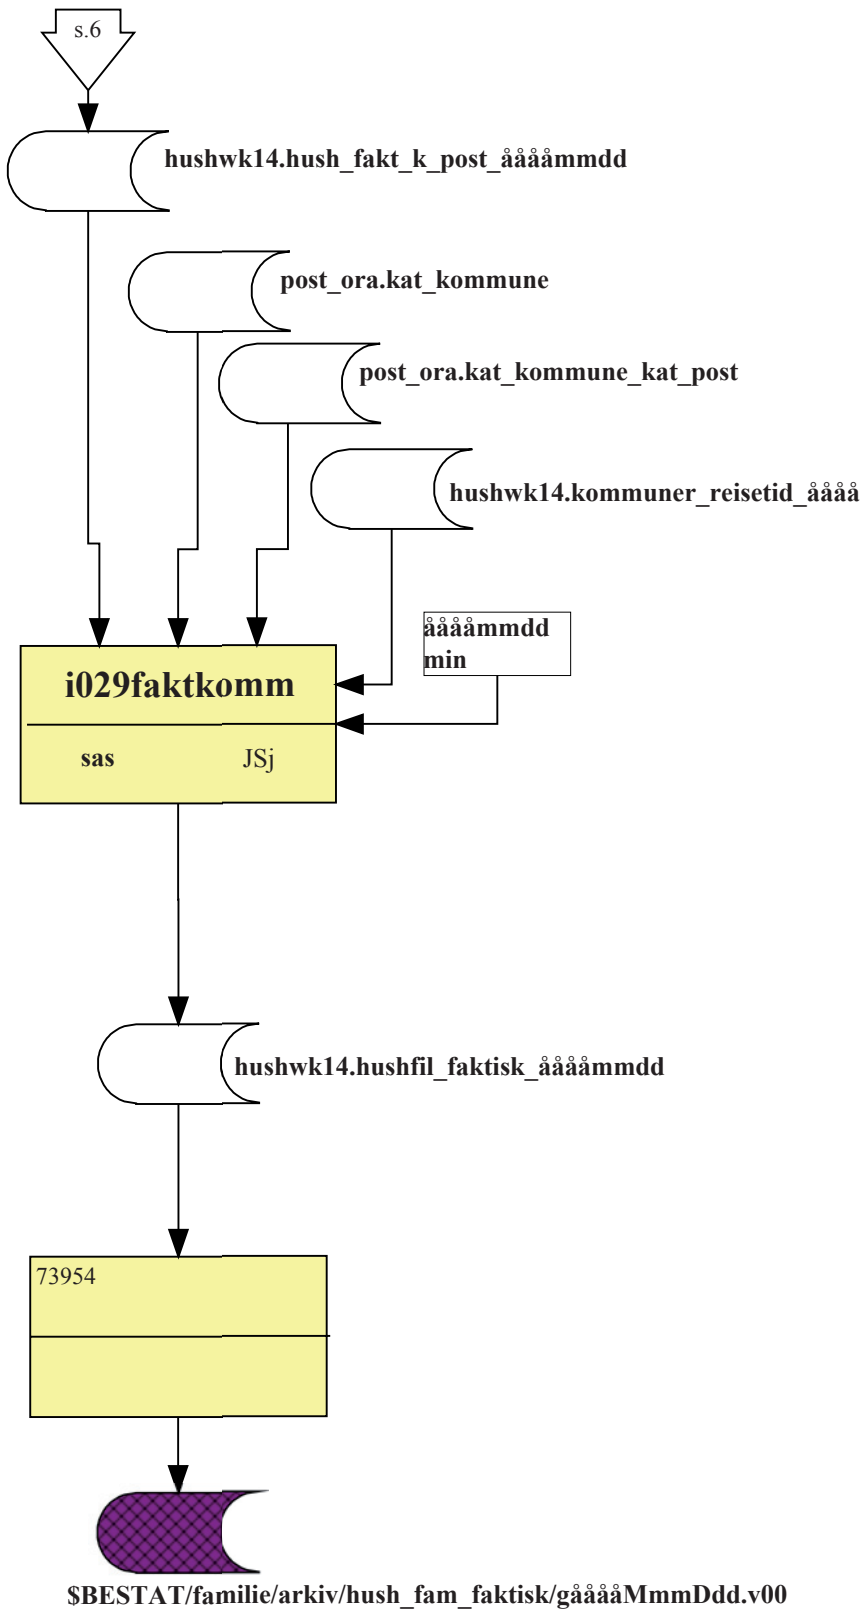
s.6

hushwk14.hush_fakt_k_post_ååååmmdd

post_ora.kat_kommune

post_ora.kat_kommune_kat_post

hushwk14.kommuner_reisetid_åååå

ååååmmdd
min

i029faktkomm

sas

JSj

hushwk14.hushfil_faktisk_ååååmmdd

73954

$BESTAT/familie/arkiv/hush_fam_faktisk/gååååMmmDdd.v00